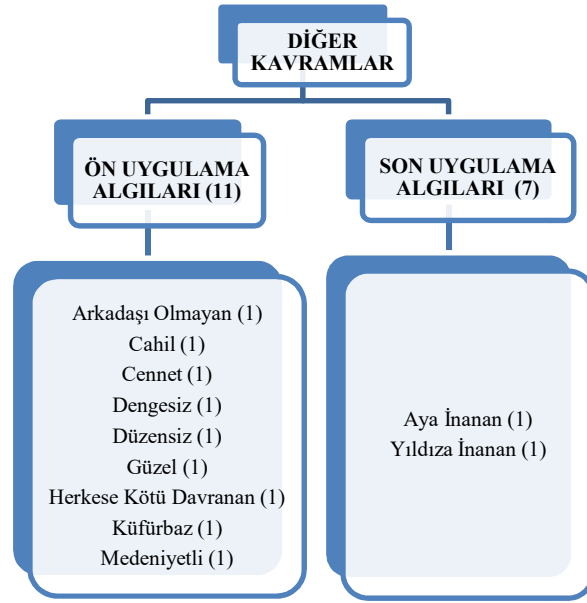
DİĞER KAVRAMLAR

ÖN UYGULAMA ALGILARI (11)

Arkadaşı Olmayan (1)
Cahil (1)
Cennet (1)
Dengesiz (1)
Düzensiz (1)
Güzel (1)
Herkese Kötü Davranan (1)
Küfürbaz (1)
Medeniyetli (1)

SON UYGULAMA ALGILARI (7)

Aya İnanan (1)
Yıldıza İnanan (1)